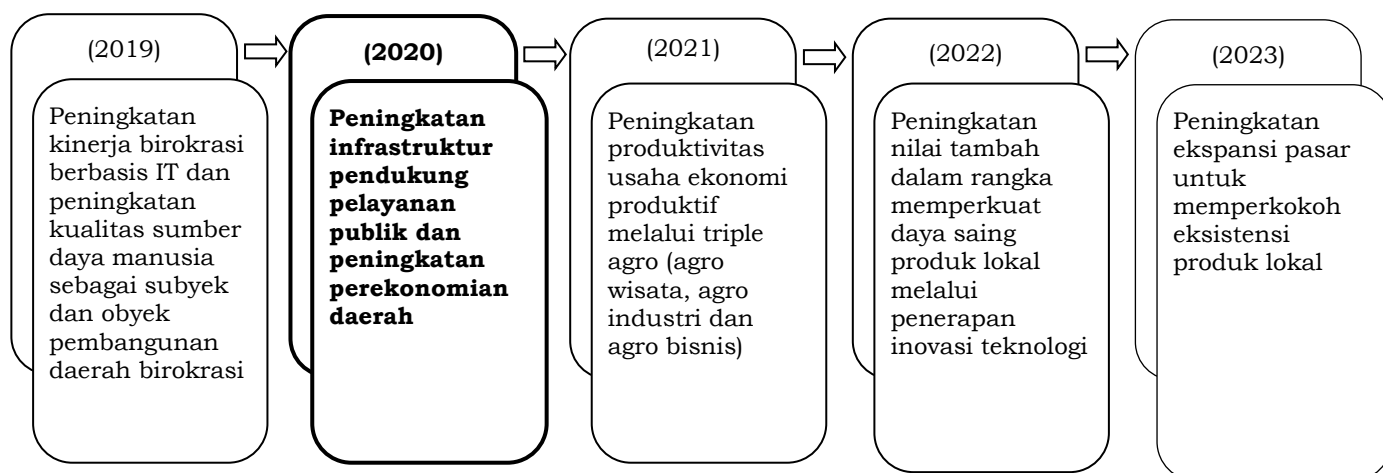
(2019)

Peningkatan kinerja birokrasi berbasis IT dan peningkatan kualitas sumber daya manusia sebagai subyek dan obyek pembangunan daerah birokrasi

**(2020)**

**Peningkatan infrastruktur pendukung pelayanan publik dan peningkatan perekonomian daerah**

(2021)

Peningkatan produktivitas usaha ekonomi produktif melalui triple agro (agro wisata, agro industri dan agro bisnis)

(2022)

Peningkatan nilai tambah dalam rangka memperkuat daya saing produk lokal melalui penerapan inovasi teknologi

(2023)

Peningkatan ekspansi pasar untuk memperkokoh eksistensi produk lokal